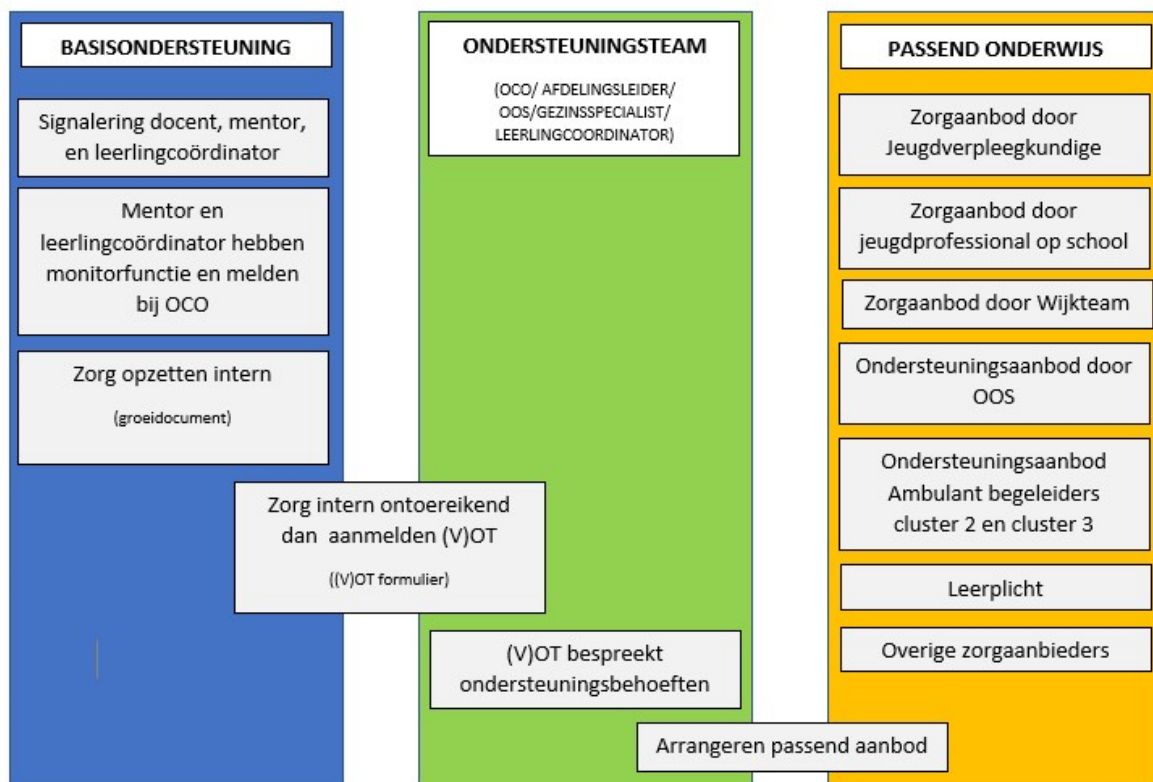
BASISONDERSTEUNING

Signalering docent, mentor, en leerlingcoördinator

Mentor en leerlingcoördinator hebben monitorfunctie en melden bij OCO

Zorg opzetten intern

(groeidocument)

Zorg intern ontoereikend dan aanmelden (V)OT

((V)OT formulier)

ONDERSTEUNINGSTEAM

(OCO/ AFDELINGSLEIDER/ OOS/GEZINSSPECIALIST/ LEERLINGCOORDINATOR)

(V)OT bespreekt ondersteuningsbehoeften

Arrangeren passend aanbod

PASSEND ONDERWIJS

Zorgaanbod door Jeugdverpleegkundige

Zorgaanbod door jeugdprofessional op school

Zorgaanbod door Wijkteam

Ondersteuningsaanbod door OOS

Ondersteuningsaanbod Ambulant begeleiders cluster 2 en cluster 3

Leerplicht

Overige zorgaanbieders